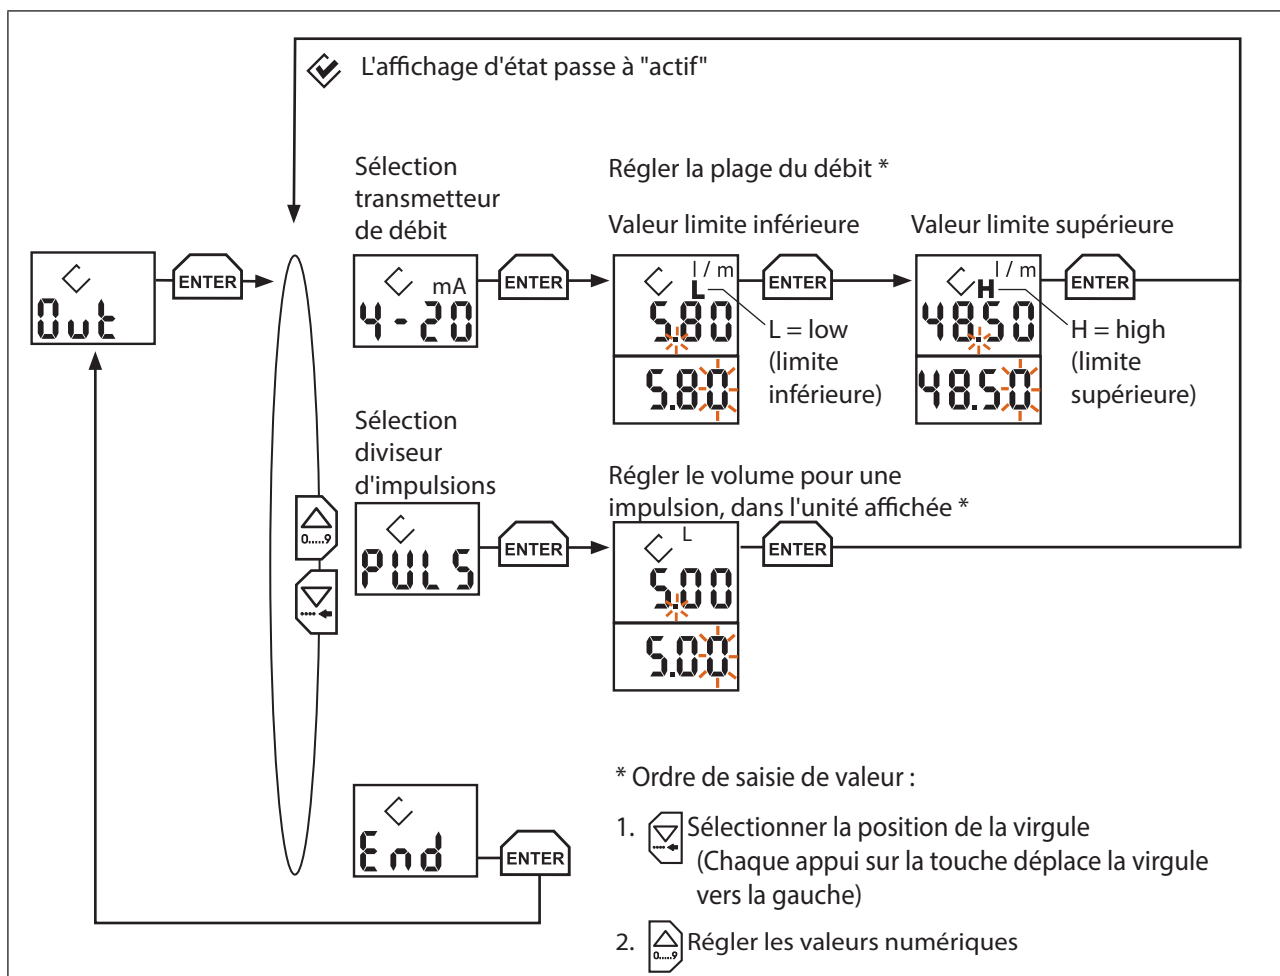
L'affichage d'état passe à "actif"

Out

ENTER

Sélection transmetteur de débit

mA
4-20

ENTER

Régler la plage du débit *

Valeur limite inférieure

l / m
L
5.80
5.80

L = low (limite inférieure)

ENTER

Valeur limite supérieure

l / m
H
48.50
48.50

H = high (limite supérieure)

ENTER

0.....9

Sélection diviseur d'impulsions

PULS

ENTER

Régler le volume pour une impulsion, dans l'unité affichée *

L
5.00
5.00

ENTER

End

ENTER

* Ordre de saisie de valeur :

1. Sélectionner la position de la virgule (Chaque appui sur la touche déplace la virgule vers la gauche)

2. 0.....9 Régler les valeurs numériques